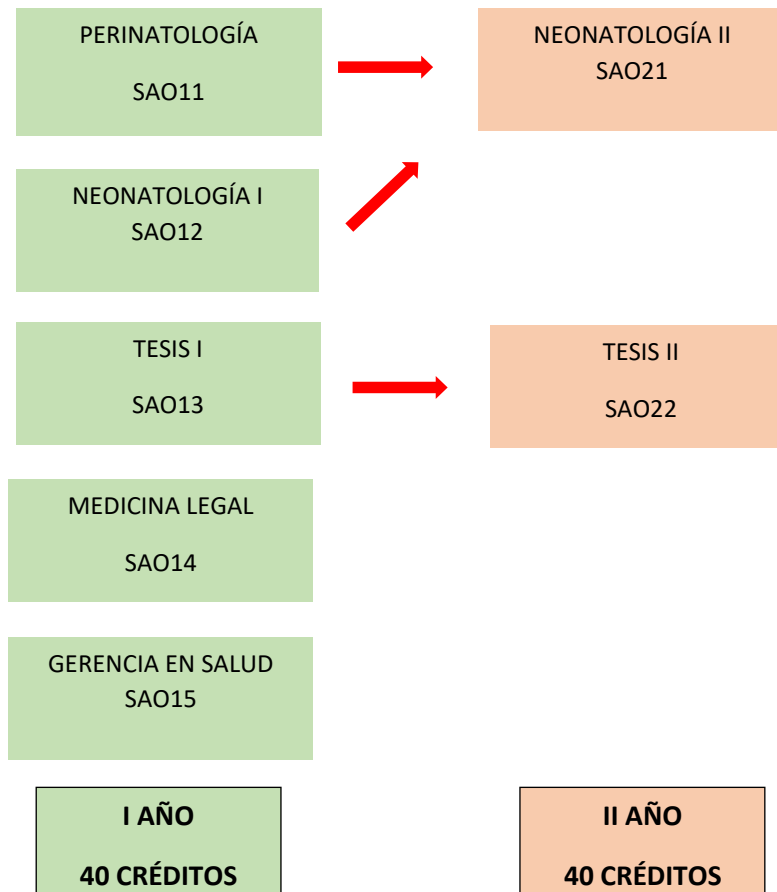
PERINATOLOGÍA

SAO11

NEONATOLOGÍA II
SAO21

NEONATOLOGÍA I
SAO12

TESIS I

SAO13

TESIS II

SAO22

MEDICINA LEGAL

SAO14

GERENCIA EN SALUD
SAO15

**I AÑO**

**40 CRÉDITOS**

**II AÑO**

**40 CRÉDITOS**